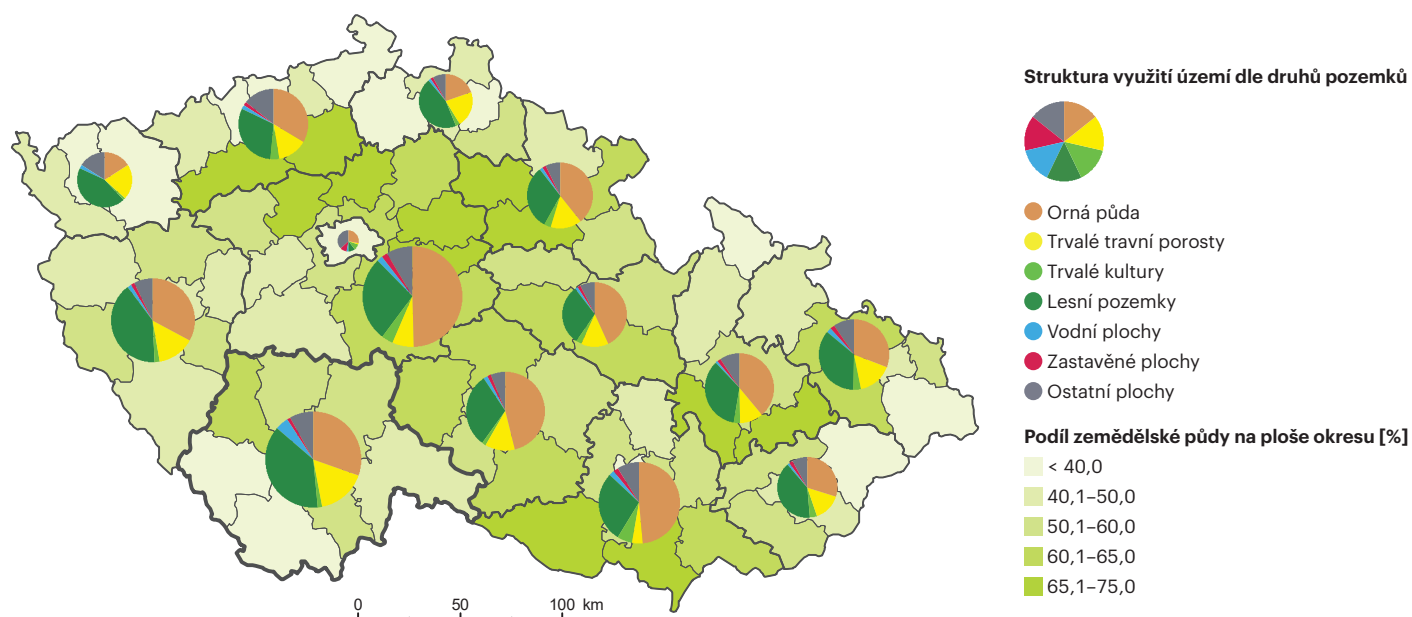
Struktura využití území dle druhů pozemků

Orná půda
Trvalé travní porosty
Trvalé kultury
Lesní pozemky
Vodní plochy
Zastavěné plochy
Ostatní plochy

Podíl zemědělské půdy na ploše okresu [%]
< 40,0
40,1–50,0
50,1–60,0
60,1–65,0
65,1–75,0

0 50 100 km